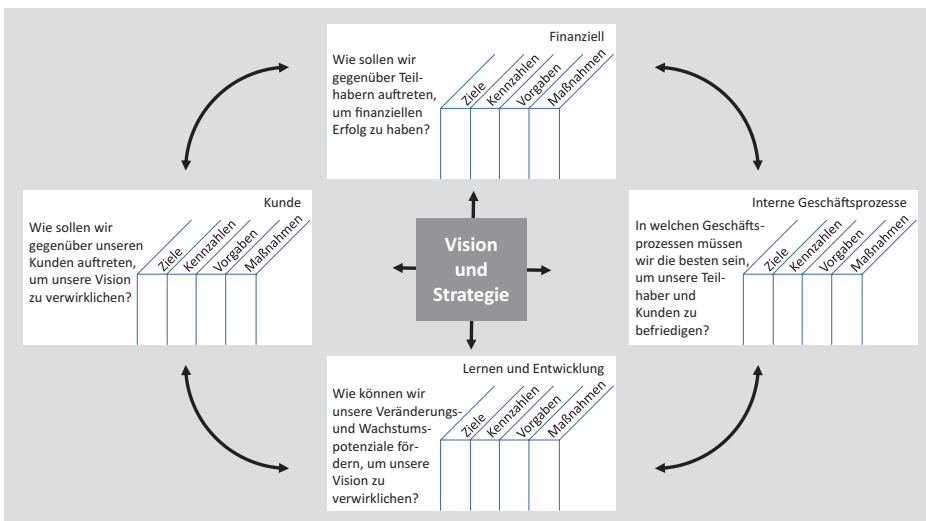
Finanziell

Wie sollen wir gegenüber Teilhabern auftreten, um finanziellen Erfolg zu haben?

Ziele | Kennzahlen | Vorgaben | Maßnahmen

Kunde

Wie sollen wir gegenüber unseren Kunden auftreten, um unsere Vision zu verwirklichen?

Ziele | Kennzahlen | Vorgaben | Maßnahmen

Vision und Strategie

Interne Geschäftsprozesse

In welchen Geschäftsprozessen müssen wir die besten sein, um unsere Teilhaber und Kunden zu befriedigen?

Ziele | Kennzahlen | Vorgaben | Maßnahmen

Lernen und Entwicklung

Wie können wir unsere Veränderungs- und Wachstumspotenziale fördern, um unsere Vision zu verwirklichen?

Ziele | Kennzahlen | Vorgaben | Maßnahmen